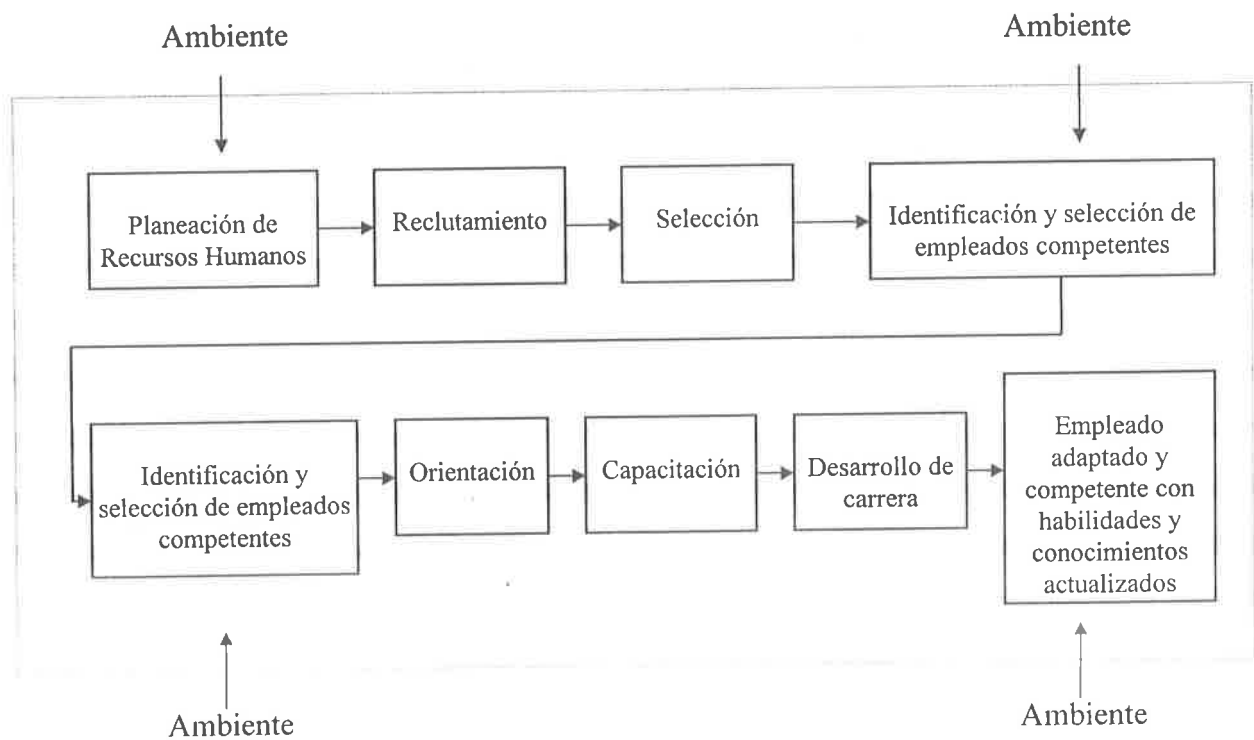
Ambiente

Ambiente

Planeación de Recursos Humanos

Reclutamiento

Selección

Identificación y selección de empleados competentes

Identificación y selección de empleados competentes

Orientación

Capacitación

Desarrollo de carrera

Empleado adaptado y competente con habilidades y conocimientos actualizados

Ambiente

Ambiente